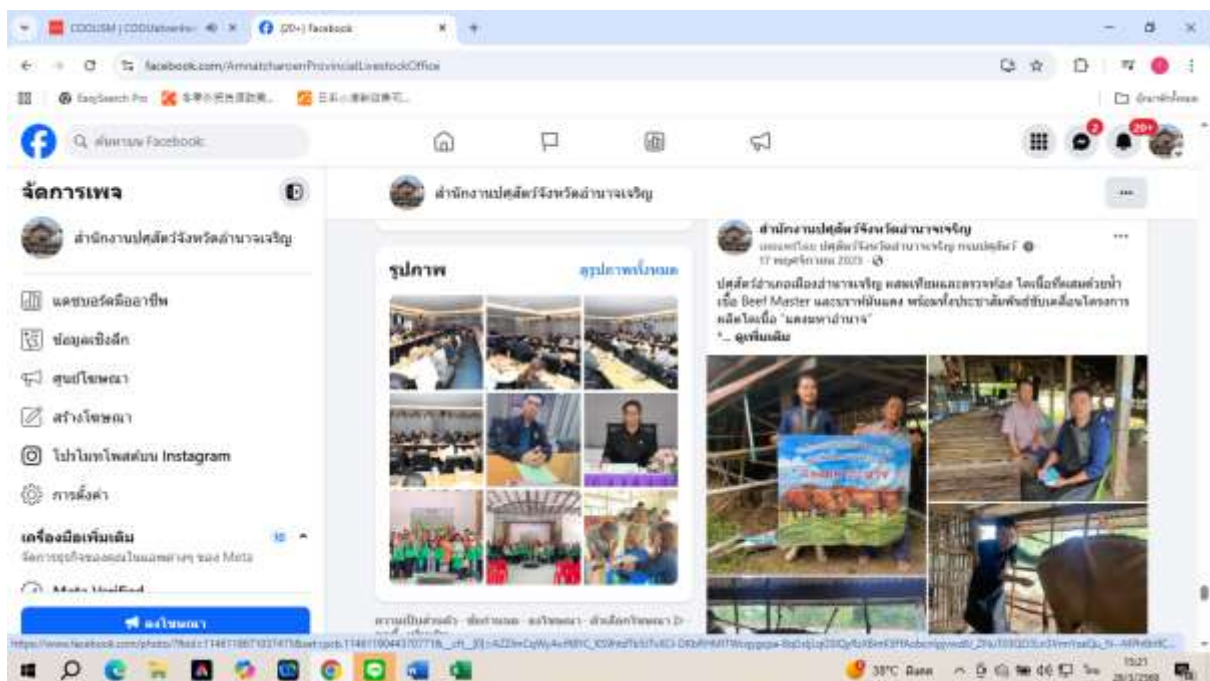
CDDUSM | CDDUdonthan × (20+) Facebook × +

facebook.com/AmnatcharoenProvincialLivestockOffice

EasySearch Pro

ค้นหาบน Facebook

20+

จัดการเพจ

สำนักงานปศุสัตว์จังหวัดอำนาจเจริญ

แดชบอร์ดมืออาชีพ

ข้อมูลเชิงลึก

ศูนย์โฆษณา

สร้างโฆษณา

โปรโมทโพสต์บน Instagram

การตั้งค่า

เครื่องมือเพิ่มเติม

จัดการธุรกิจของคุณในแอพต่างๆ ของ Meta

Meta Verified

ลงโฆษณา

สำนักงานปศุสัตว์จังหวัดอำนาจเจริญ

รูปภาพ

ดูรูปภาพทั้งหมด

สำนักงานปศุสัตว์จังหวัดอำนาจเจริญ

17 พฤศจิกายน 2023

ปศุสัตว์อำเภอเมืองอำนาจเจริญ ลงพื้นที่เยี่ยมและตรวจฟาร์ม โคเนื้อพันธุ์ลูกผสมบราห์มัน เนื้อ Beef Master และบราห์มันแดง พร้อมทั้งประชาสัมพันธ์ขับเคลื่อนโครงการผลิตโคเนื้อ "แดงมหาอำนาจ"

ดูเพิ่มเติม

ความเป็นส่วนตัว · ข้อกำหนด · ลงโฆษณา · ตัวเลือกโฆษณา

38°C

15:21